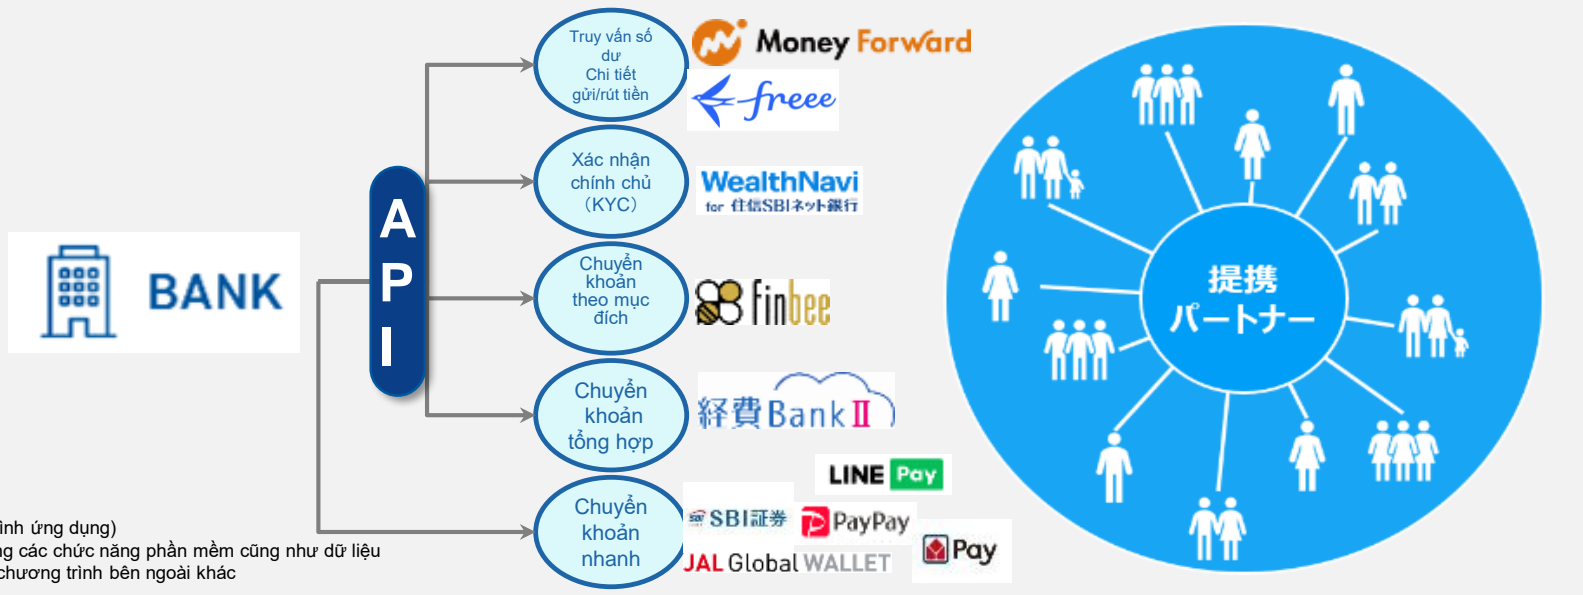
BANK

API

Truy vấn số dư
Chi tiết gửi/rút tiền

Money Forward

freee

Xác nhận chính chủ (KYC)

WealthNavi
for 住信SBIネット銀行

Chuyển khoản theo mục đích

finbee

Chuyển khoản tổng hợp

経費BankⅡ

Chuyển khoản nhanh

LINE Pay

SBI証券

PayPay

JAL Global WALLET

Pay

提携
パートナー

ình ứng dụng)
g các chức năng phần mềm cũng như dữ liệu
chương trình bên ngoài khác